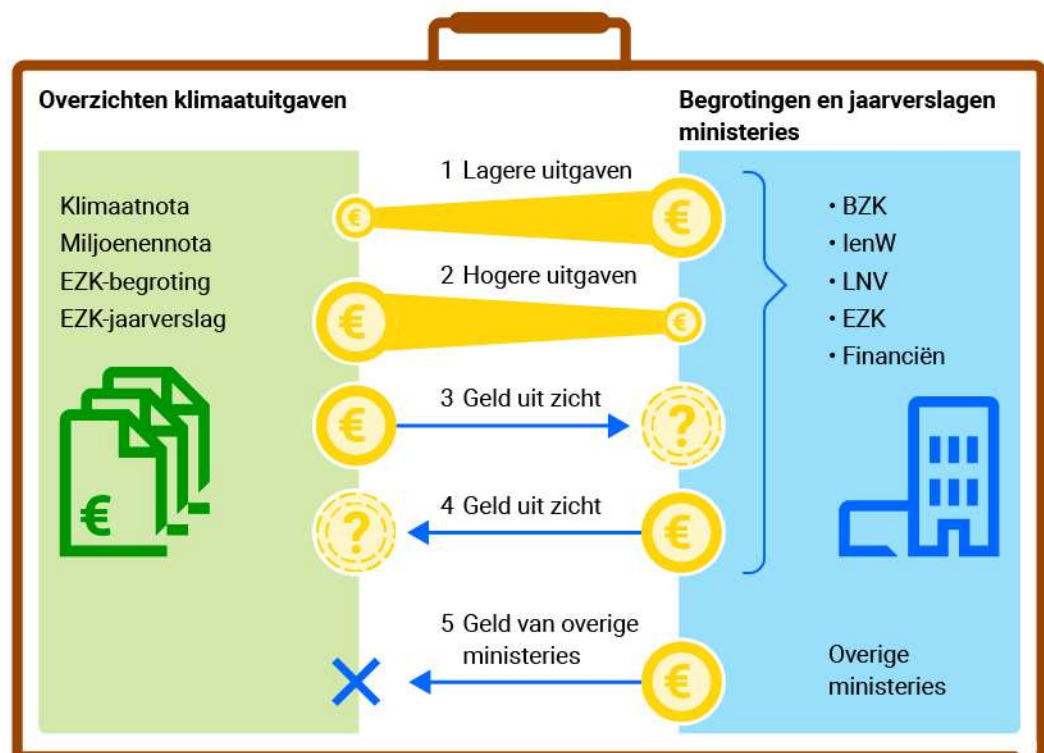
Overzichten klimaatuitgaven

Begrotingen en jaarverslagen ministeries

Klimaatnota
Miljoenennota
EZK-begroting
EZK-jaarverslag

€

1 Lagere uitgaven

€

€

2 Hogere uitgaven

€

€

3 Geld uit zicht

?

?

4 Geld uit zicht

€

5 Geld van overige ministeries

€

• BZK
• IenW
• LNV
• EZK
• Financiën

Overige ministeries